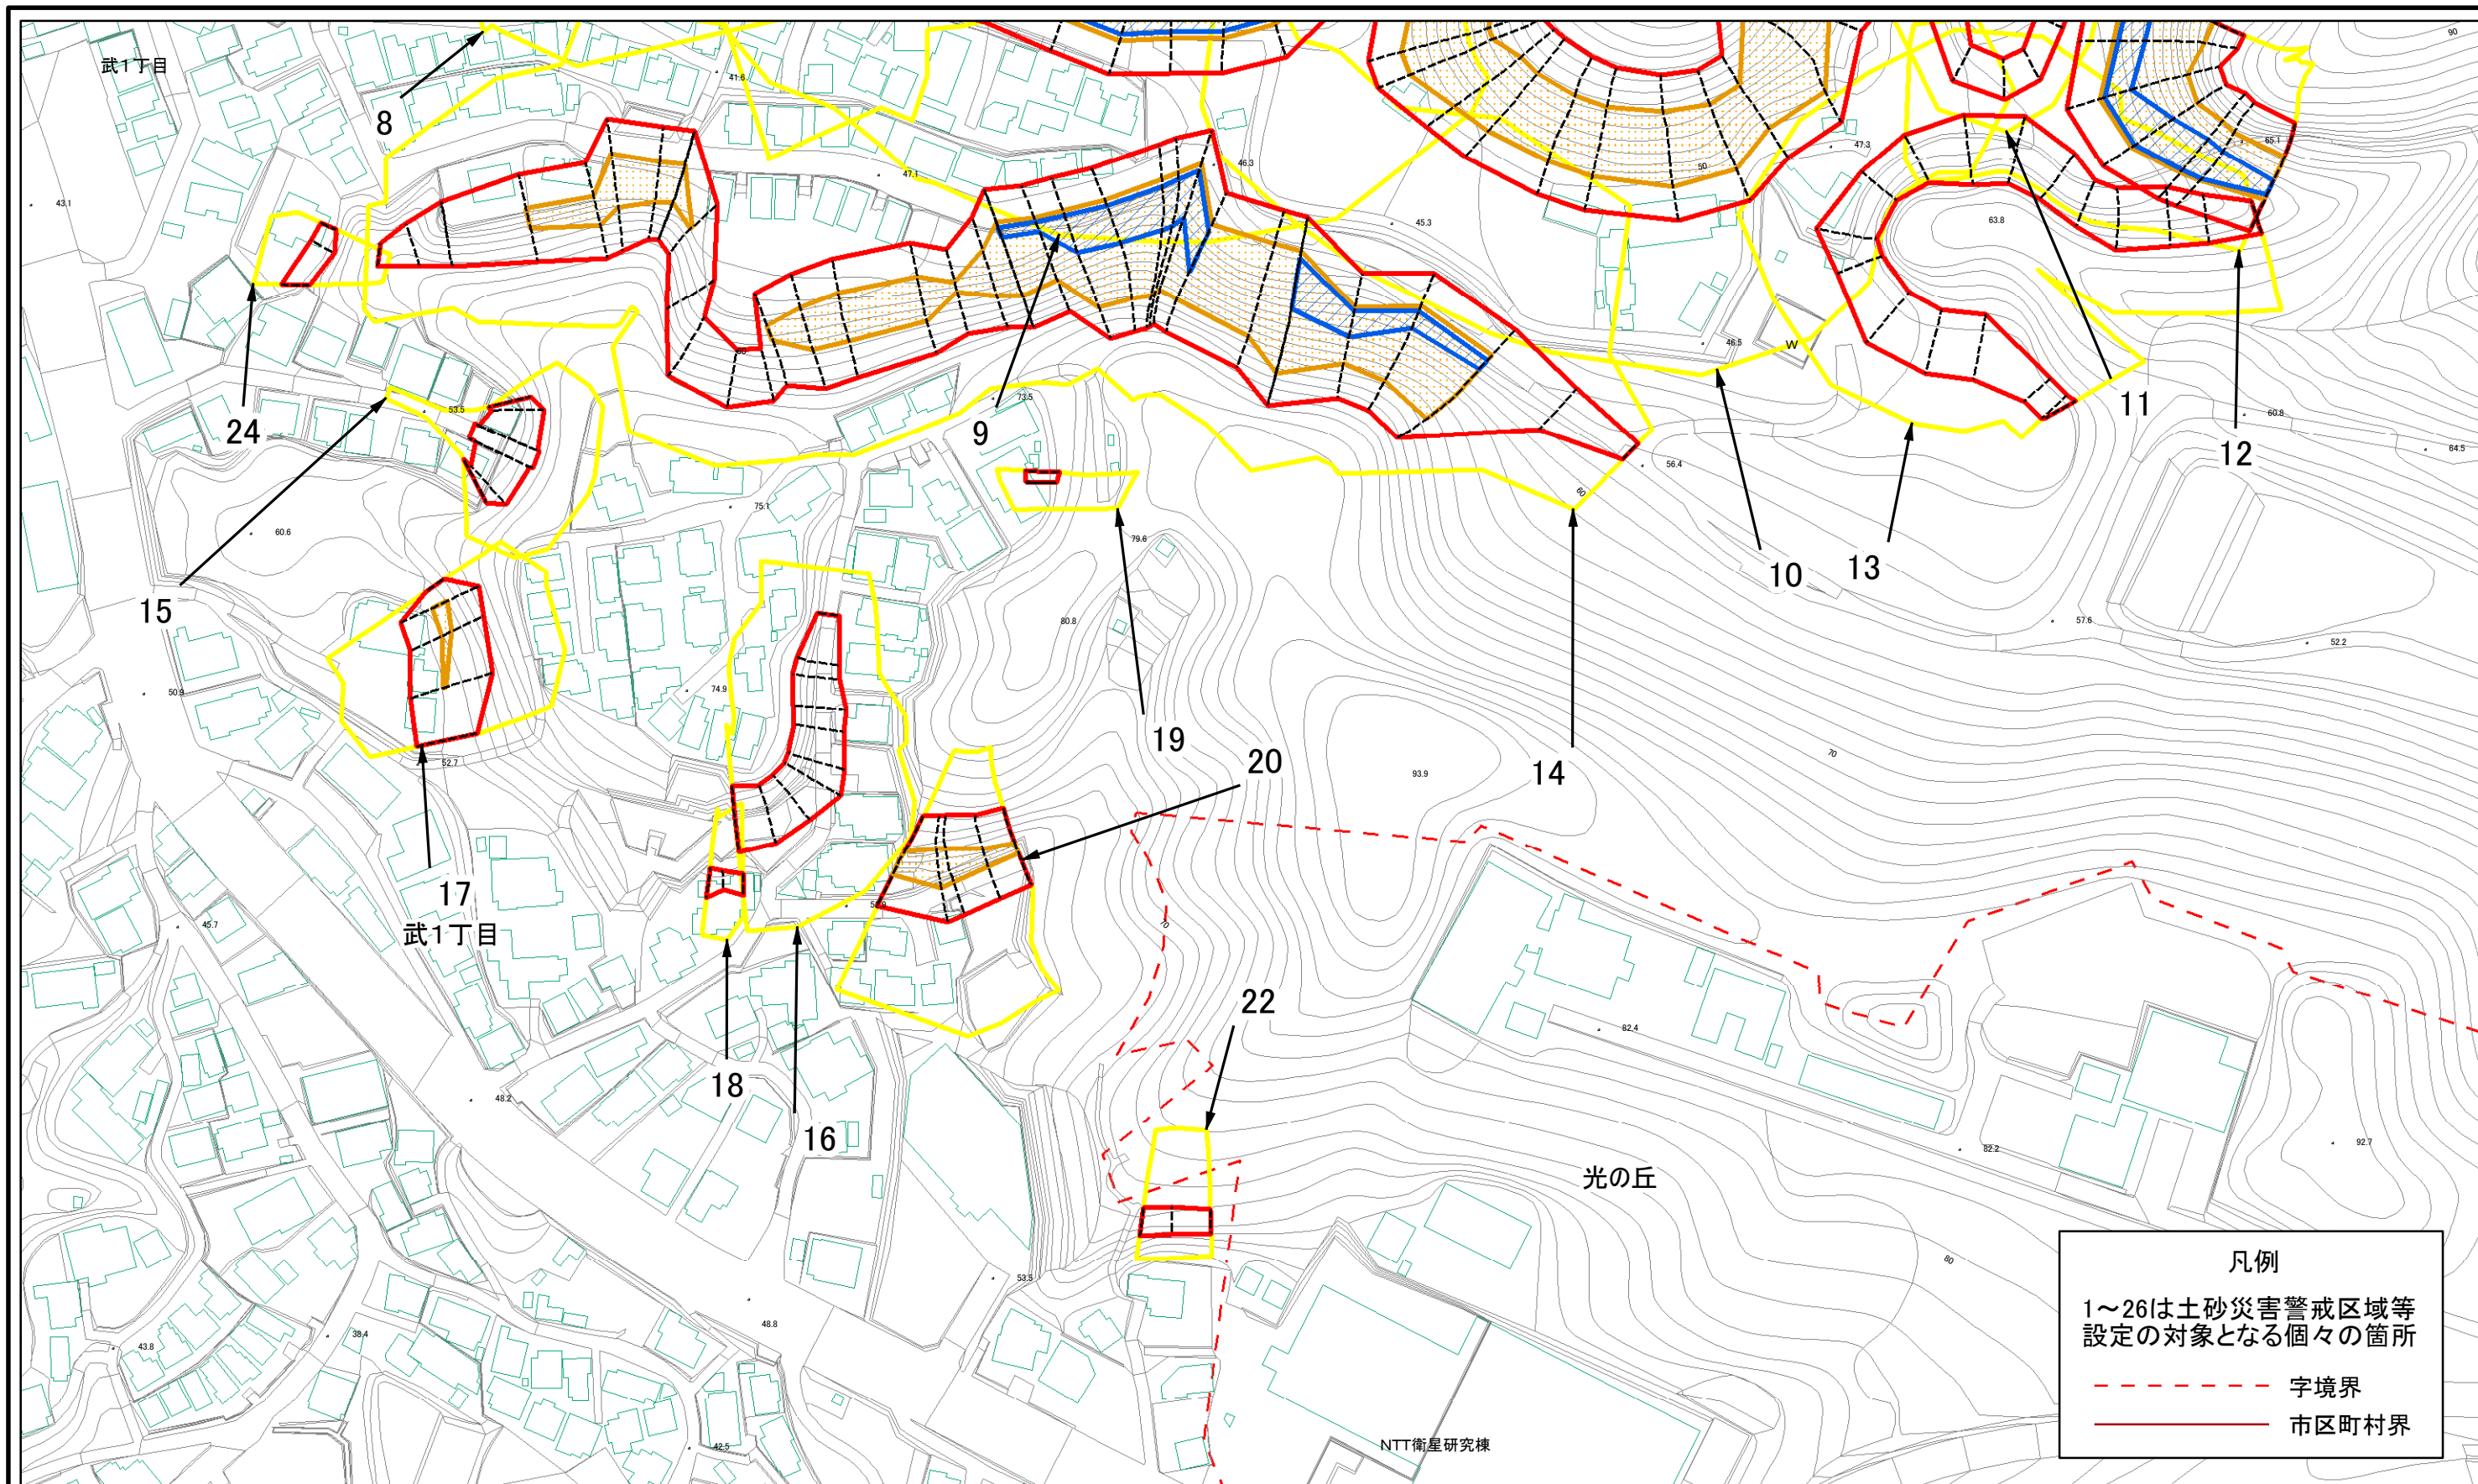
武1丁目

8

9

10

11

12

13

14

15

24

17

武1丁目

18

16

19

20

22

光の丘

NTT衛星研究棟

43.1
41.6
47.1
46.3
45.3
47.3
50
65.1
63.8
53.5
73.5
46.5
W
60.8
64.5
56.4
60
75.1
60.6
79.6
80.8
57.6
52.2
50.9
74.9
52.7
93.9
70
45.7
82.4
48.2
82.2
92.7
80
53.5
48.8
43.8
38.4
42.5
90

凡例

1～26は土砂災害警戒区域等設定の対象となる個々の箇所

字境界

市区町村界